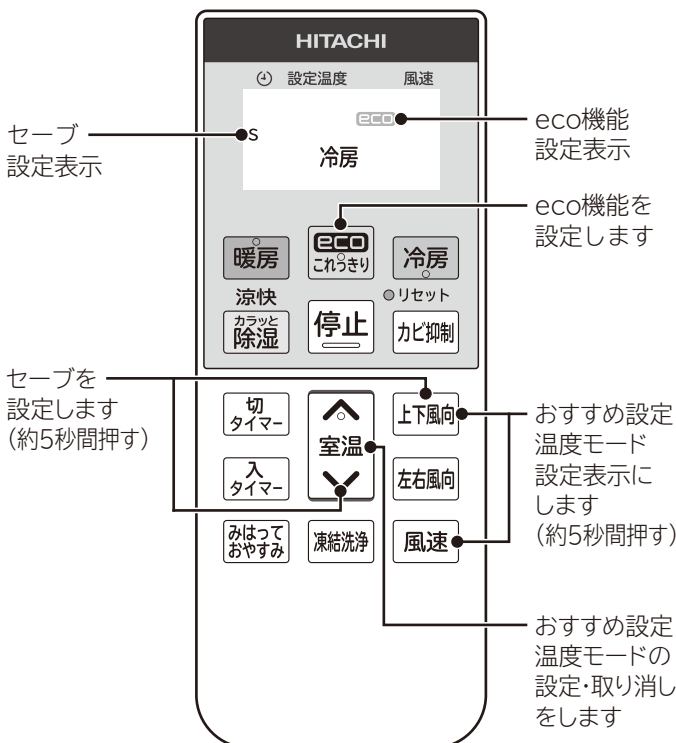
HITACHI

設定温度 風速

セーブ設定表示

s

eco

eco機能設定表示

冷房

eco これっきり

eco機能を設定します

暖房

冷房

涼快

リセット

カラッと除湿

停止

カビ抑制

セーブを設定します(約5秒間押す)

切タイマー

上下風向

おすすめ設定温度モード設定表示にします(約5秒間押す)

室温

入タイマー

左右風向

みはっておやすみ

凍結洗浄

風速

おすすめ設定温度モードの設定・取り消しをします